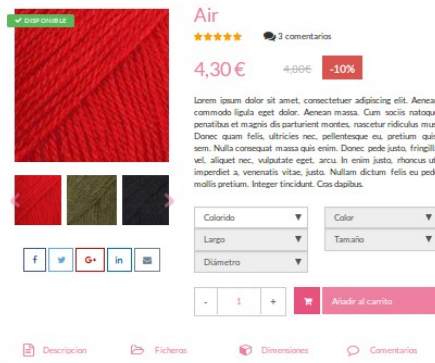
✔ DISPONIBLE

Air

3 comentarios

4,30 €  4,80 €  -10%

Lorem ipsum dolor sit amet, consectetuer adipiscing elit. Aenea commodo ligula eget dolor. Aenean massa. Cum sociis natoqu penatibus et magnis dis parturient montes, nascetur ridiculus mu Donec quam felis, ultricies nec, pellentesque eu, pretium quis sem. Nulla consequat massa quis enim. Donec pede justo, fringill vel, aliquet nec, vulputate eget, arcu. In enim justo, rhoncus ut imperdiet a, venenatis vitae, justo. Nullam dictum felis eu pede mollis pretium. Integer tincidunt. Cras dapibus.

f  G+  in

Colorido
Color
Largo
Tamaño
Diámetro

-  1  +

Añadir al carrito

Descripcion  Ficheros  Dimensiones  Comentarios